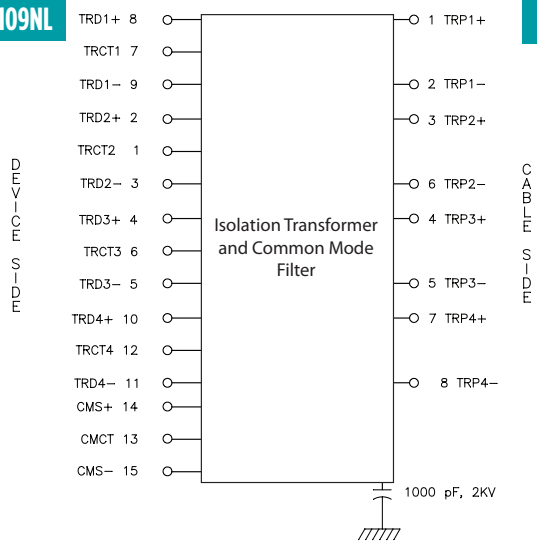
109NL

DEVICE SIDE

TRD1+ 8
TRCT1 7
TRD1− 9
TRD2+ 2
TRCT2 1
TRD2− 3
TRD3+ 4
TRCT3 6
TRD3− 5
TRD4+ 10
TRCT4 12
TRD4− 11
CMS+ 14
CMCT 13
CMS− 15

Isolation Transformer and Common Mode Filter

1 TRP1+
2 TRP1−
3 TRP2+
6 TRP2−
4 TRP3+
5 TRP3−
7 TRP4+
8 TRP4−

1000 pF, 2KV

CABLE SIDE